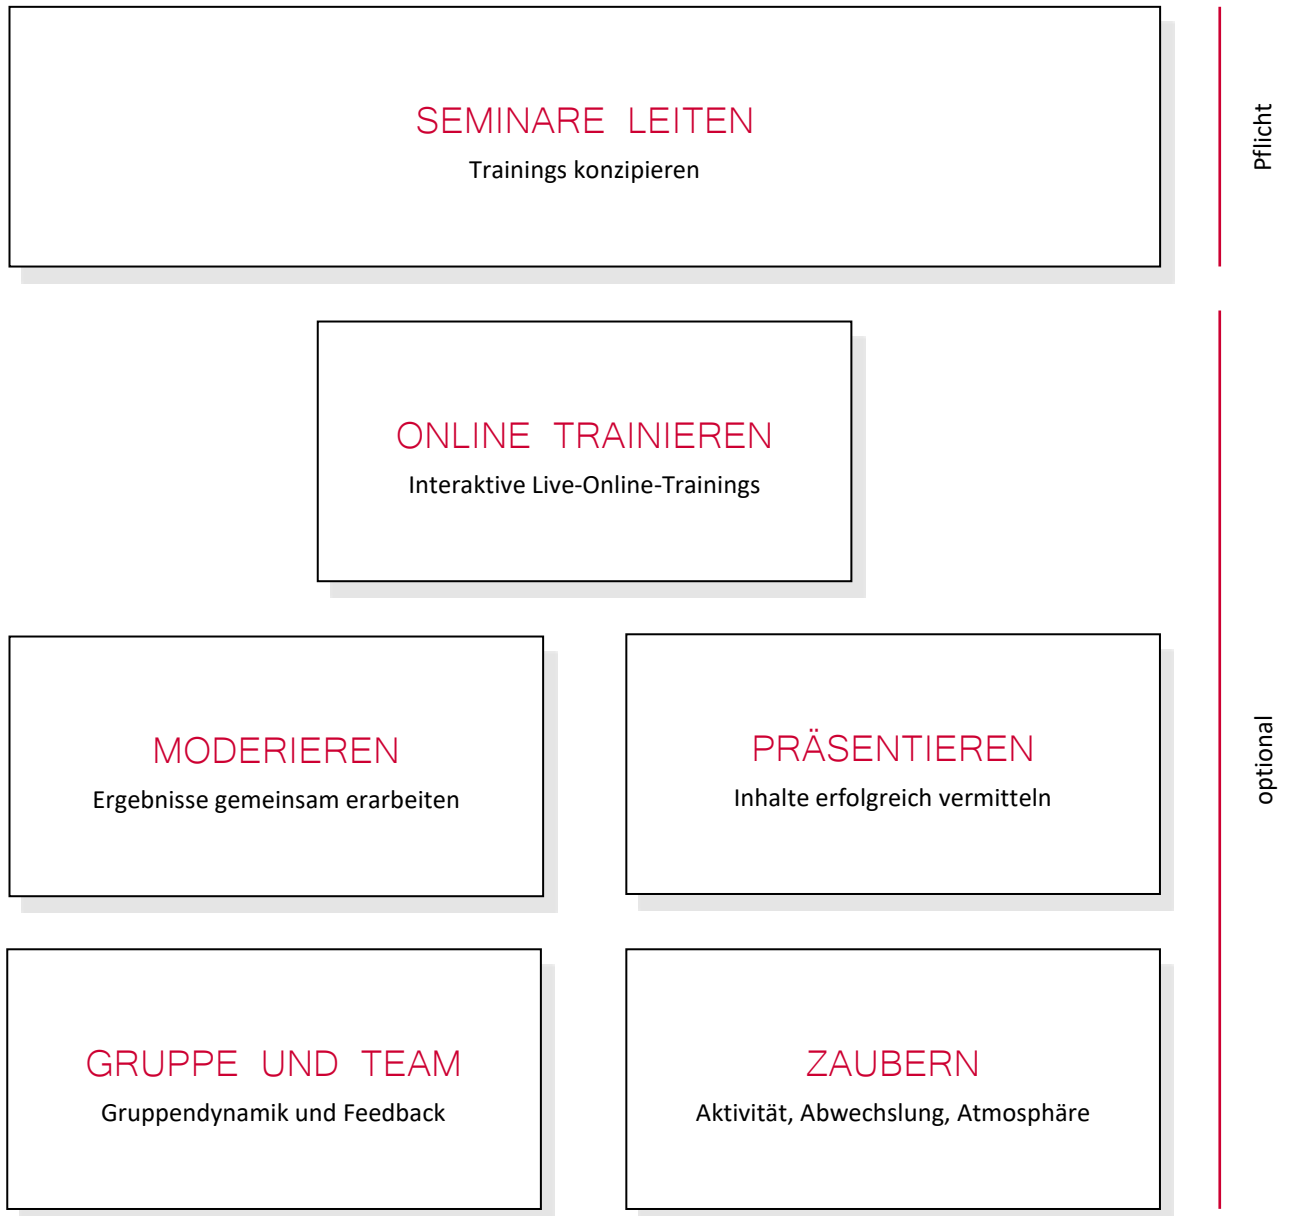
SEMINARE LEITEN
Trainings konzipieren

Pflicht

ONLINE TRAINIEREN
Interaktive Live-Online-Trainings

MODERIEREN
Ergebnisse gemeinsam erarbeiten

PRÄSENTIEREN
Inhalte erfolgreich vermitteln

GRUPPE UND TEAM
Gruppendynamik und Feedback

ZAUBERN
Aktivität, Abwechslung, Atmosphäre

optional